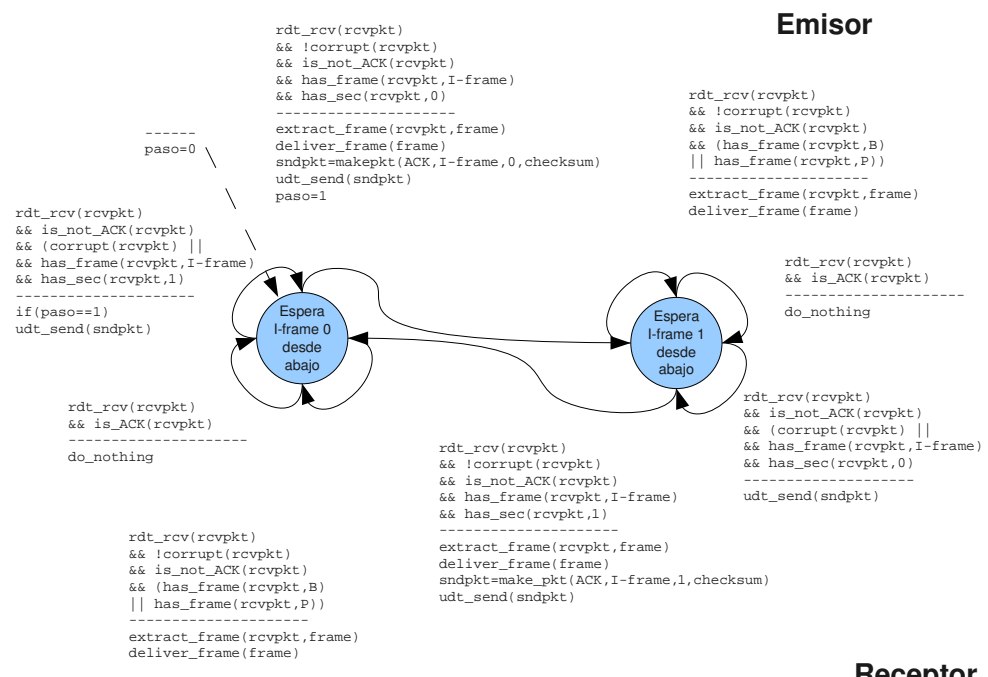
Emisor

rdt_rcv(rcvpkt)
&& !corrupt(rcvpkt)
&& is_not_ACK(rcvpkt)
&& has_frame(rcvpkt,I-frame)
&& has_sec(rcvpkt,0)
--------------------
extract_frame(rcvpkt,frame)
deliver_frame(frame)
sndpkt=makepkt(ACK,I-frame,0,checksum)
udt_send(sndpkt)
paso=1

------
paso=0

rdt_rcv(rcvpkt)
&& !corrupt(rcvpkt)
&& is_not_ACK(rcvpkt)
&& (has_frame(rcvpkt,B)
|| has_frame(rcvpkt,P))
--------------------
extract_frame(rcvpkt,frame)
deliver_frame(frame)

rdt_rcv(rcvpkt)
&& is_not_ACK(rcvpkt)
&& (corrupt(rcvpkt) ||
&& has_frame(rcvpkt,I-frame)
&& has_sec(rcvpkt,1)
--------------------
if(paso==1)
udt_send(sndpkt)

Espera I-frame 0 desde abajo

Espera I-frame 1 desde abajo

rdt_rcv(rcvpkt)
&& is_ACK(rcvpkt)
--------------------
do_nothing

rdt_rcv(rcvpkt)
&& is_ACK(rcvpkt)
--------------------
do_nothing

rdt_rcv(rcvpkt)
&& is_not_ACK(rcvpkt)
&& (corrupt(rcvpkt) ||
&& has_frame(rcvpkt,I-frame)
&& has_sec(rcvpkt,0)
--------------------
udt_send(sndpkt)

rdt_rcv(rcvpkt)
&& !corrupt(rcvpkt)
&& is_not_ACK(rcvpkt)
&& has_frame(rcvpkt,I-frame)
&& has_sec(rcvpkt,1)
--------------------
extract_frame(rcvpkt,frame)
deliver_frame(frame)
sndpkt=make_pkt(ACK,I-frame,1,checksum)
udt_send(sndpkt)

rdt_rcv(rcvpkt)
&& !corrupt(rcvpkt)
&& is_not_ACK(rcvpkt)
&& (has_frame(rcvpkt,B)
|| has_frame(rcvpkt,P))
--------------------
extract_frame(rcvpkt,frame)
deliver_frame(frame)

Receptor